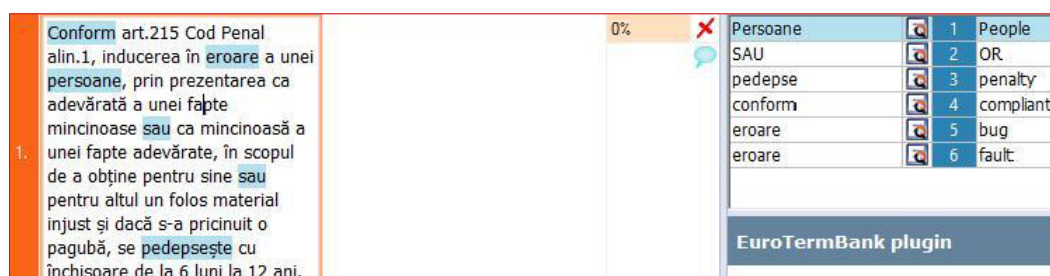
1.

Conform art.215 Cod Penal alin.1, inducerea în eroare a unei persoane, prin prezentarea ca adevărată a unei fapte mincinoase sau ca mincinoasă a unei fapte adevărate, în scopul de a obține pentru sine sau pentru altul un folos material injust și dacă s-a pricinuit o pagubă, se pedepsește cu închisoare de la 6 luni la 12 ani.

0%

| Persoane | 1 | People |
|---|---|---|
| SAU | 2 | OR |
| pedepse | 3 | penalty |
| conform | 4 | compliant |
| eroare | 5 | bug |
| eroare | 6 | fault |

EuroTermBank plugin